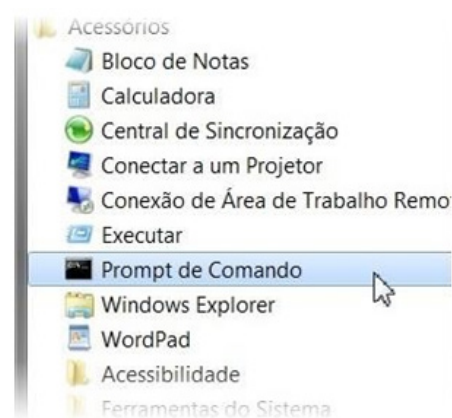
Acessórios
Bloco de Notas
Calculadora
Central de Sincronização
Conectar a um Projetor
Conexão de Área de Trabalho Remo
Executar
Prompt de Comando
Windows Explorer
WordPad
Acessibilidade
Ferramentas do Sistema